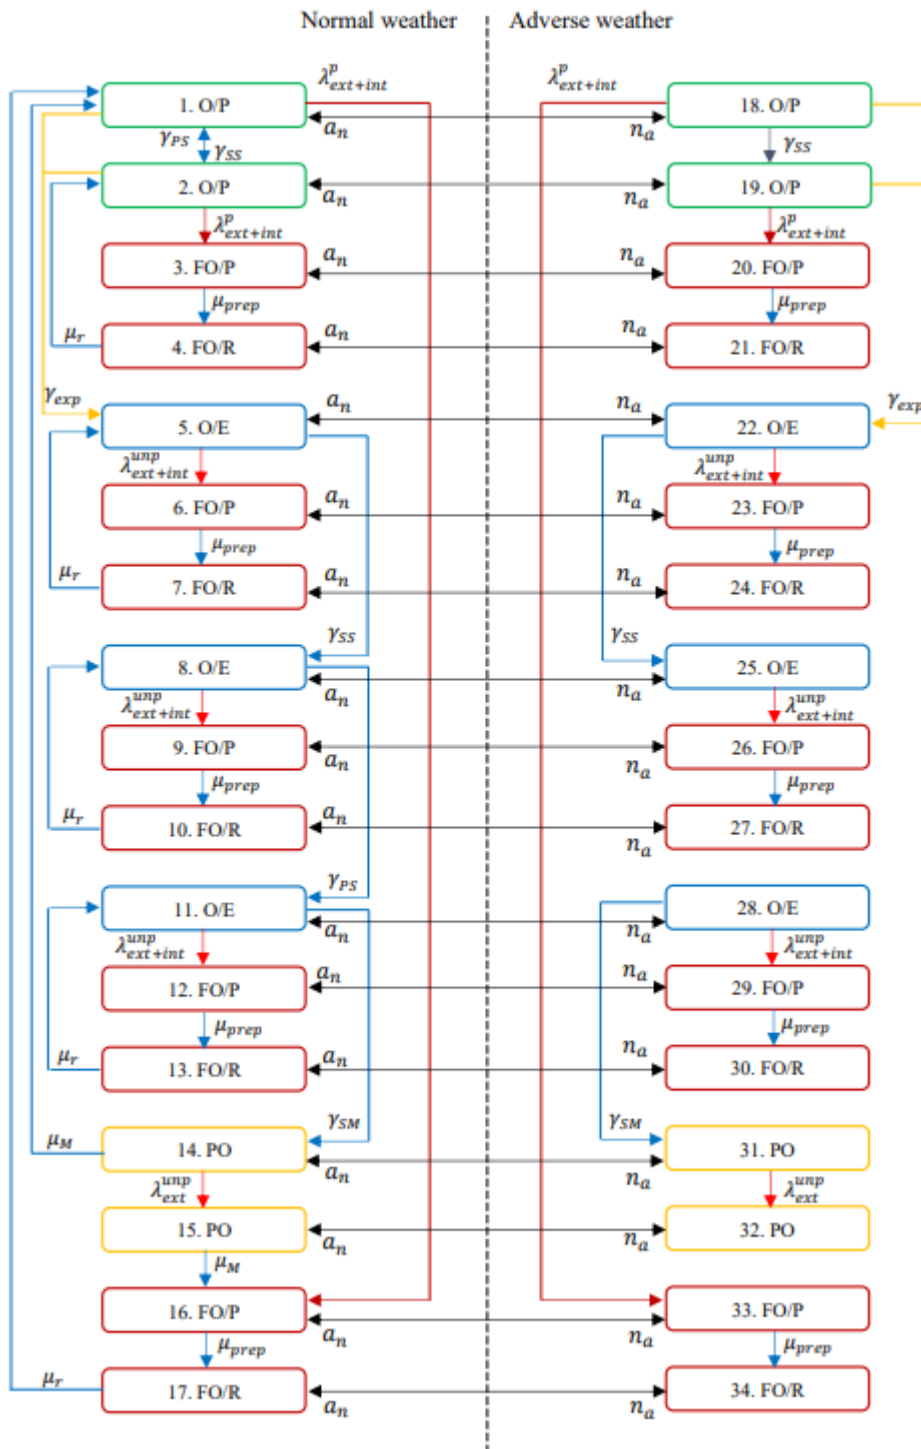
Normal weather

Adverse weather

$\lambda^{p}_{ext+int}$

$\lambda^{p}_{ext+int}$

1. O/P

$a_n$

$n_a$

18. O/P

$\gamma_{PS}$

$\gamma_{SS}$

$\gamma_{SS}$

2. O/P

$a_n$

$n_a$

19. O/P

$\lambda^{p}_{ext+int}$

$\lambda^{p}_{ext+int}$

3. FO/P

$a_n$

$n_a$

20. FO/P

$\mu_{prep}$

$\mu_{prep}$

$\mu_r$

4. FO/R

$a_n$

$n_a$

21. FO/R

$\gamma_{exp}$

$a_n$

$n_a$

$\gamma_{exp}$

5. O/E

22. O/E

$\lambda^{unp}_{ext+int}$

$\lambda^{unp}_{ext+int}$

6. FO/P

$a_n$

$n_a$

23. FO/P

$\mu_{prep}$

$\mu_{prep}$

$\mu_r$

7. FO/R

$a_n$

$n_a$

24. FO/R

$\gamma_{SS}$

$\gamma_{SS}$

8. O/E

25. O/E

$a_n$

$n_a$

$\lambda^{unp}_{ext+int}$

$\lambda^{unp}_{ext+int}$

9. FO/P

$a_n$

$n_a$

26. FO/P

$\mu_{prep}$

$\mu_{prep}$

$\mu_r$

10. FO/R

$a_n$

$n_a$

27. FO/R

$\gamma_{PS}$

11. O/E

$a_n$

$n_a$

28. O/E

$\lambda^{unp}_{ext+int}$

$\lambda^{unp}_{ext+int}$

12. FO/P

$a_n$

$n_a$

29. FO/P

$\mu_{prep}$

$\mu_{prep}$

$\mu_r$

13. FO/R

$a_n$

$n_a$

30. FO/R

$\gamma_{SM}$

$\gamma_{SM}$

$\mu_M$

14. PO

$a_n$

$n_a$

31. PO

$\lambda^{unp}_{ext}$

$\lambda^{unp}_{ext}$

15. PO

$a_n$

$n_a$

32. PO

$\mu_M$

16. FO/P

$a_n$

$n_a$

33. FO/P

$\mu_{prep}$

$\mu_{prep}$

$\mu_r$

17. FO/R

$a_n$

$n_a$

34. FO/R